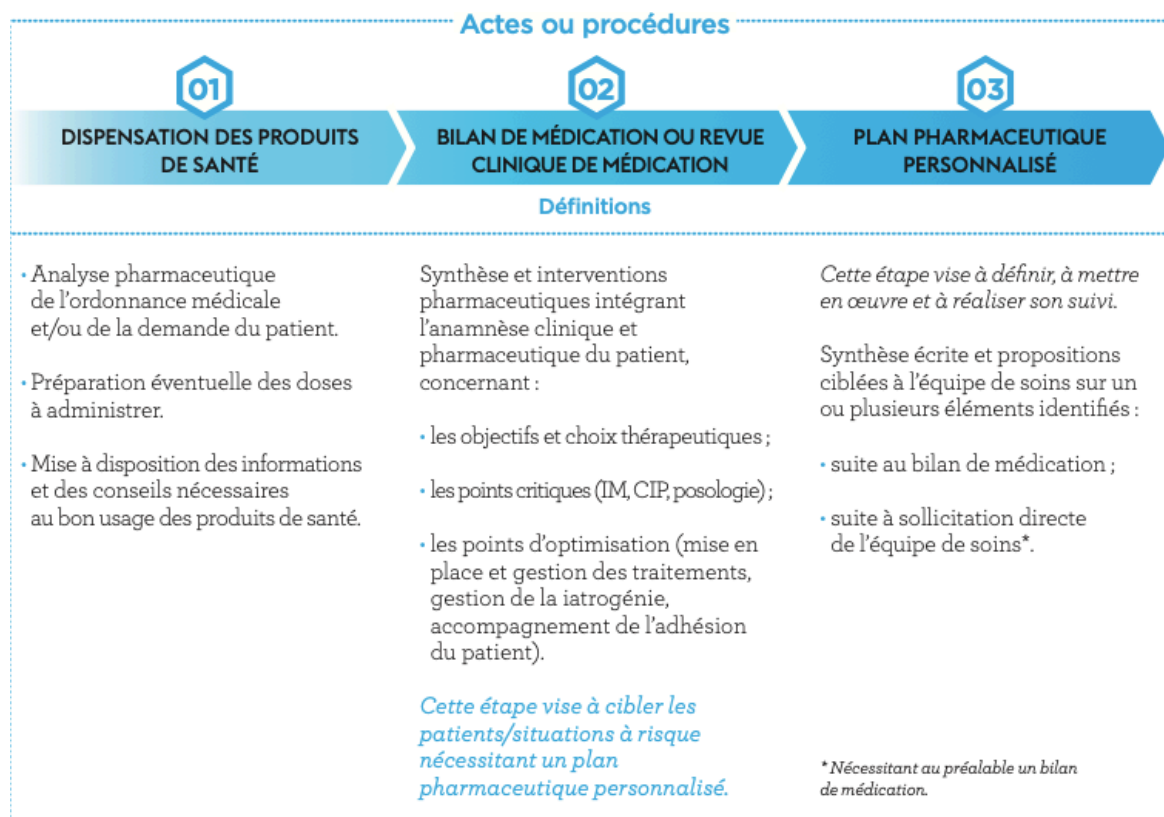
Actes ou procédures

01
DISPENSATION DES PRODUITS DE SANTÉ

02
BILAN DE MÉDICATION OU REVUE CLINIQUE DE MÉDICATION

03
PLAN PHARMACEUTIQUE PERSONNALISÉ

Définitions

• Analyse pharmaceutique de l'ordonnance médicale et/ou de la demande du patient.

• Préparation éventuelle des doses à administrer.

• Mise à disposition des informations et des conseils nécessaires au bon usage des produits de santé.

Synthèse et interventions pharmaceutiques intégrant l'anamnèse clinique et pharmaceutique du patient, concernant :

• les objectifs et choix thérapeutiques ;

• les points critiques (IM, CIP, posologie) ;

• les points d'optimisation (mise en place et gestion des traitements, gestion de la iatrogénie, accompagnement de l'adhésion du patient).

Cette étape vise à cibler les patients/situations à risque nécessitant un plan pharmaceutique personnalisé.

Cette étape vise à définir, à mettre en œuvre et à réaliser son suivi.

Synthèse écrite et propositions ciblées à l'équipe de soins sur un ou plusieurs éléments identifiés :

• suite au bilan de médication ;

• suite à sollicitation directe de l'équipe de soins*.

* Nécessitant au préalable un bilan de médication.